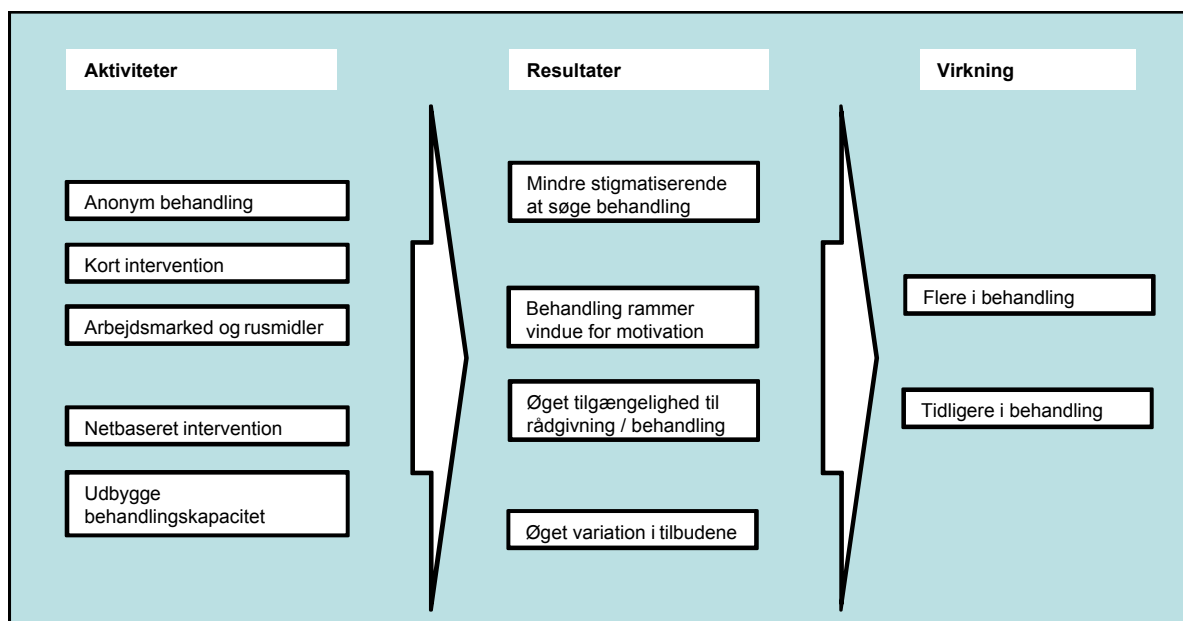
Aktiviteter

Anonym behandling

Kort intervention

Arbejdsmarked og rusmidler

Netbaseret intervention

Udbygge behandlingskapacitet

Resultater

Mindre stigmatiserende at søge behandling

Behandling rammer vindue for motivation

Øget tilgængelighed til rådgivning / behandling

Øget variation i tilbudene

Virkning

Flere i behandling

Tidligere i behandling